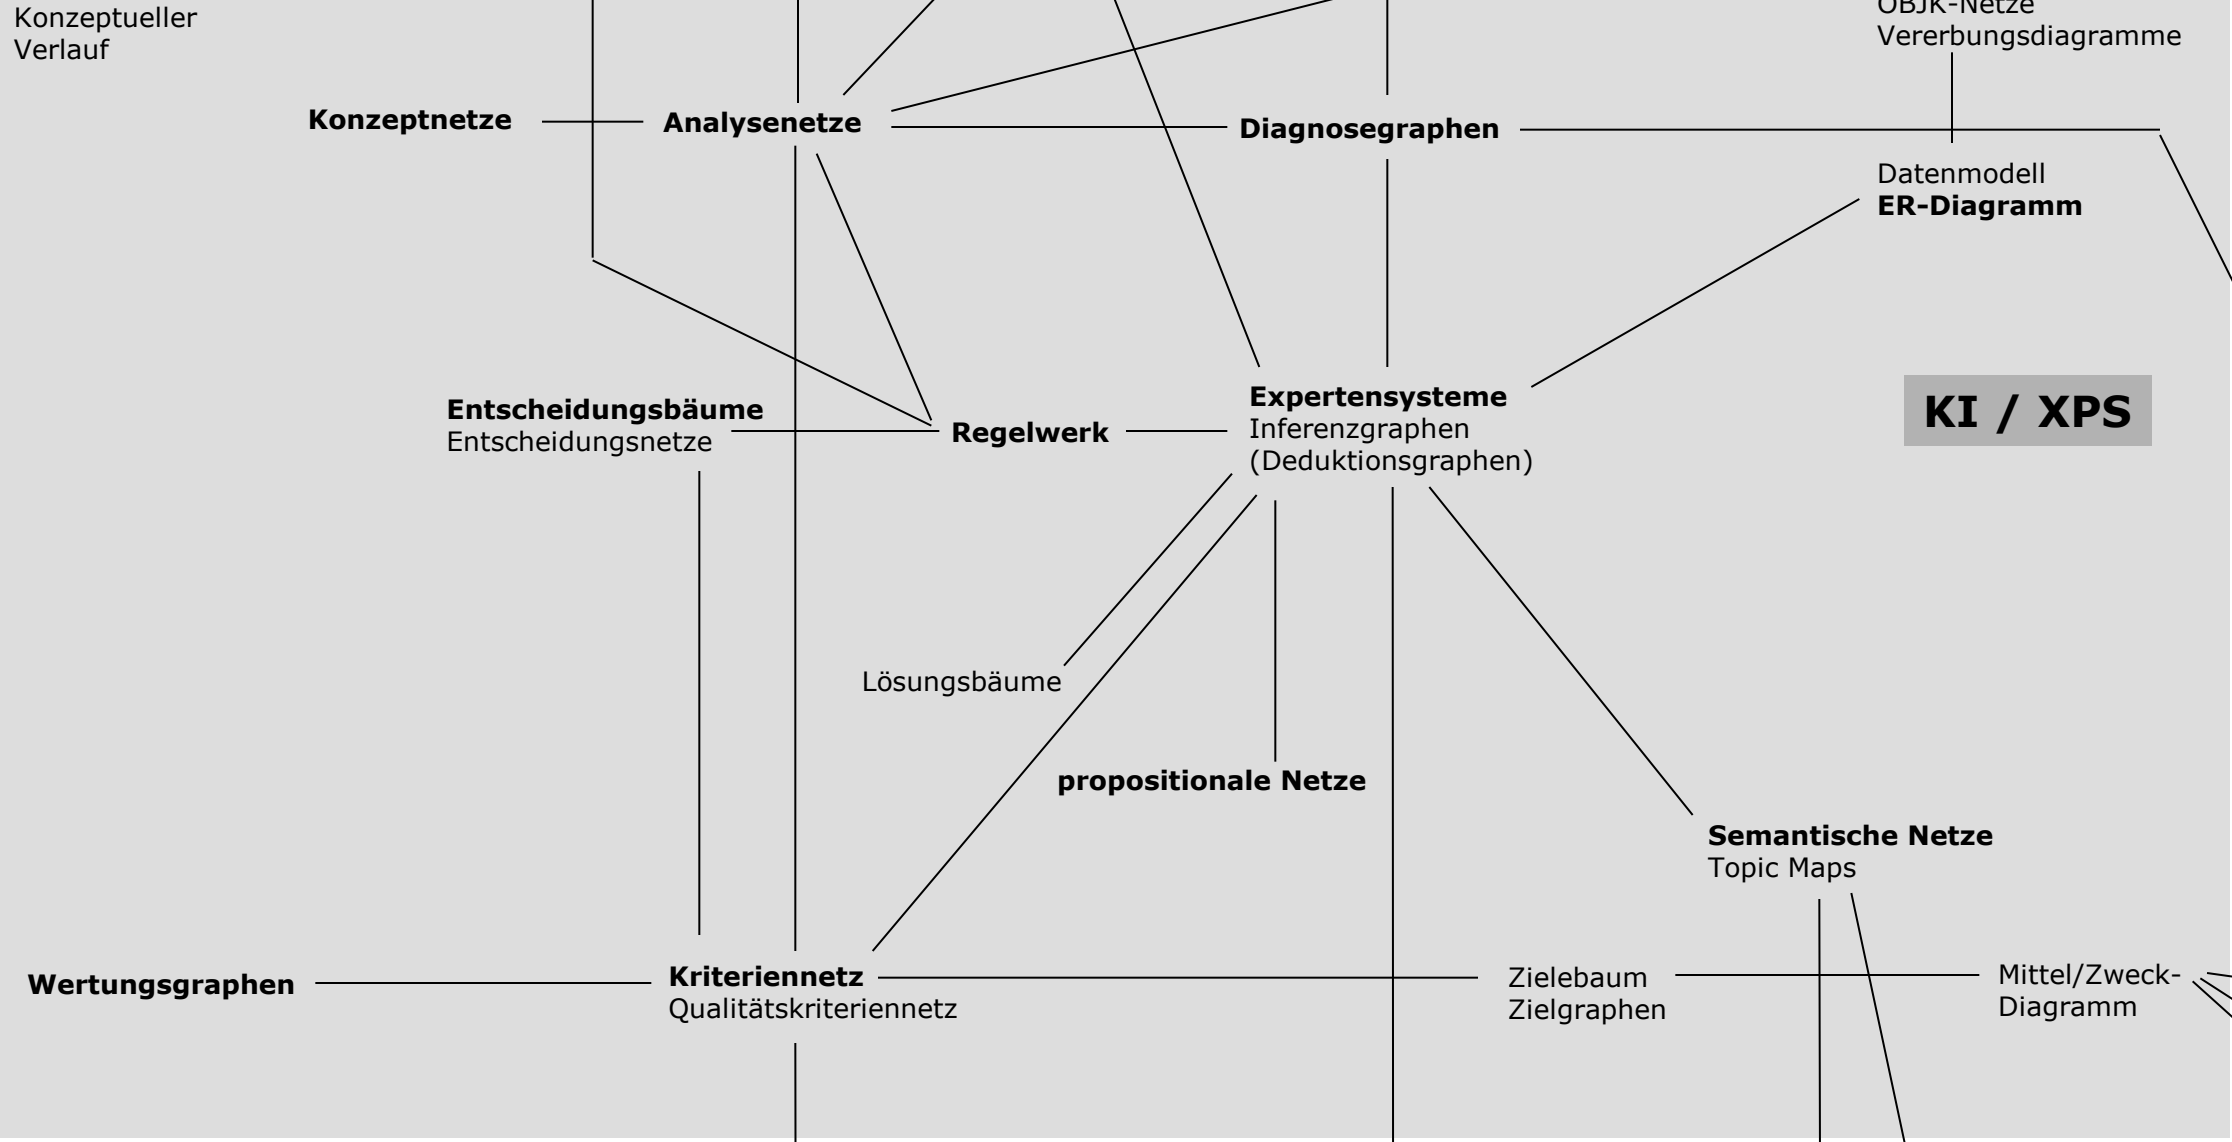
Konzeptueller Verlauf

OBJK-Netze
Vererbungsdiagramme

Konzeptnetze

Analysenetze

Diagnosegraphen

Datenmodell
**ER-Diagramm**

**Entscheidungsbäume**
Entscheidungsnetze

Regelwerk

**Expertensysteme**
Inferenzgraphen
(Deduktionsgraphen)

KI / XPS

Lösungsbäume

propositionale Netze

**Semantische Netze**
Topic Maps

Wertungsgraphen

**Kriteriennetz**
Qualitätskriteriennetz

Zielebaum
Zielgraphen

Mittel/Zweck-Diagramm